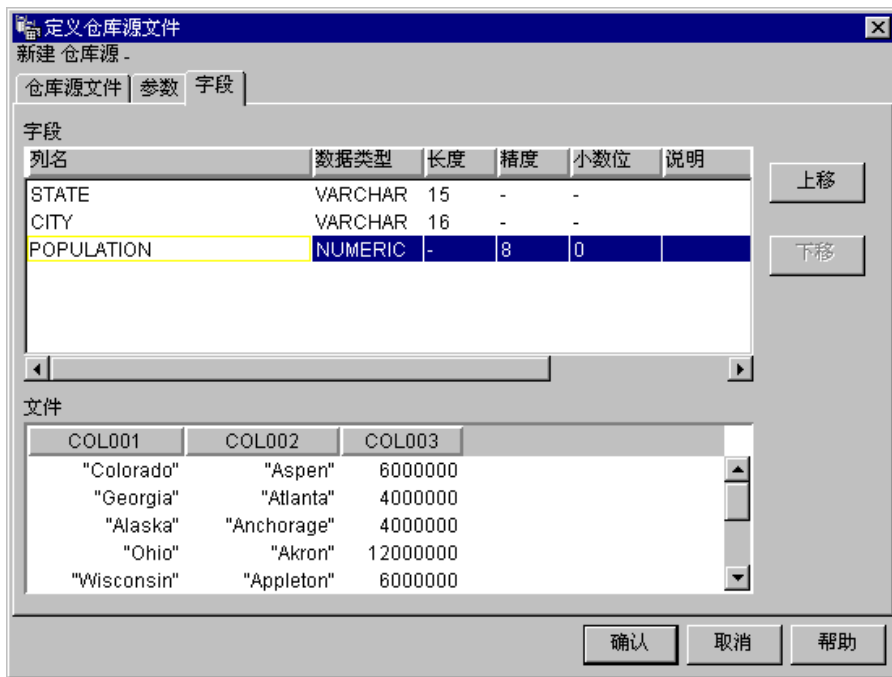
定义仓库源文件

新建 仓库源 -

仓库源文件 | 参数 | 字段

字段

| 列名 | 数据类型 | 长度 | 精度 | 小数位 | 说明 |
|---|---|---|---|---|---|
| STATE | VARCHAR | 15 | - | - | |
| CITY | VARCHAR | 16 | - | - | |
| POPULATION | NUMERIC | - | 8 | 0 | |

上移

下移

文件

| COL001 | COL002 | COL003 |
|---|---|---|
| "Colorado" | "Aspen" | 6000000 |
| "Georgia" | "Atlanta" | 4000000 |
| "Alaska" | "Anchorage" | 4000000 |
| "Ohio" | "Akron" | 12000000 |
| "Wisconsin" | "Appleton" | 6000000 |

确认 取消 帮助